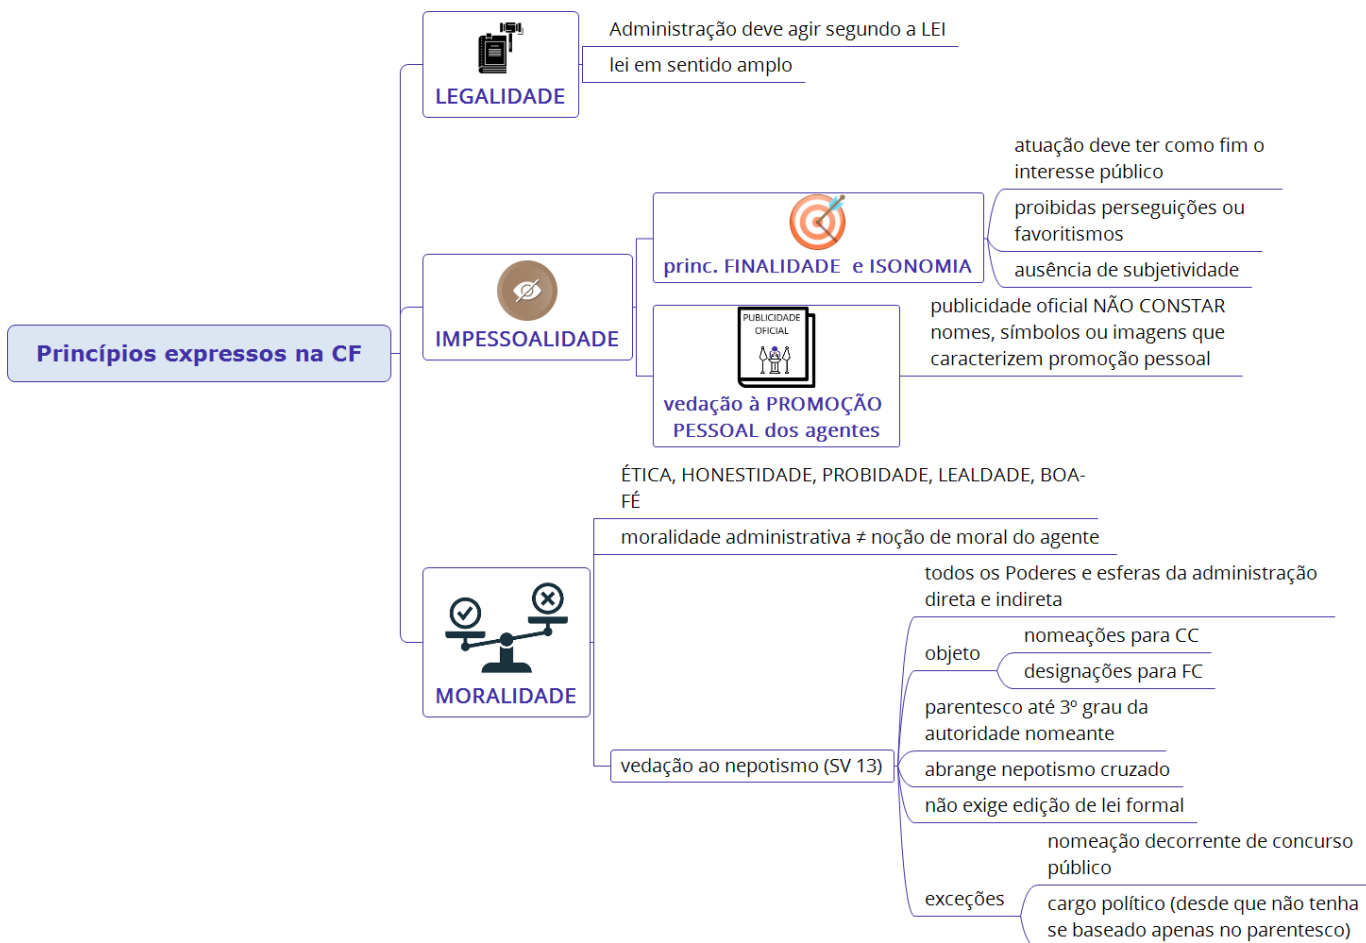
Princípios expressos na CF

LEGALIDADE

Administração deve agir segundo a LEI

lei em sentido amplo

IMPESSOALIDADE

princ. FINALIDADE e ISONOMIA

atuação deve ter como fim o interesse público

proibidas perseguições ou favoritismos

ausência de subjetividade

PUBLICIDADE OFICIAL

vedação à PROMOÇÃO PESSOAL dos agentes

publicidade oficial NÃO CONSTAR nomes, símbolos ou imagens que caracterizem promoção pessoal

MORALIDADE

ÉTICA, HONESTIDADE, PROBIDADE, LEALDADE, BOA-FÉ

moralidade administrativa ≠ noção de moral do agente

vedação ao nepotismo (SV 13)

todos os Poderes e esferas da administração direta e indireta

objeto

nomeações para CC

designações para FC

parentesco até 3º grau da autoridade nomeante

abrange nepotismo cruzado

não exige edição de lei formal

exceções

nomeação decorrente de concurso público

cargo político (desde que não tenha se baseado apenas no parentesco)